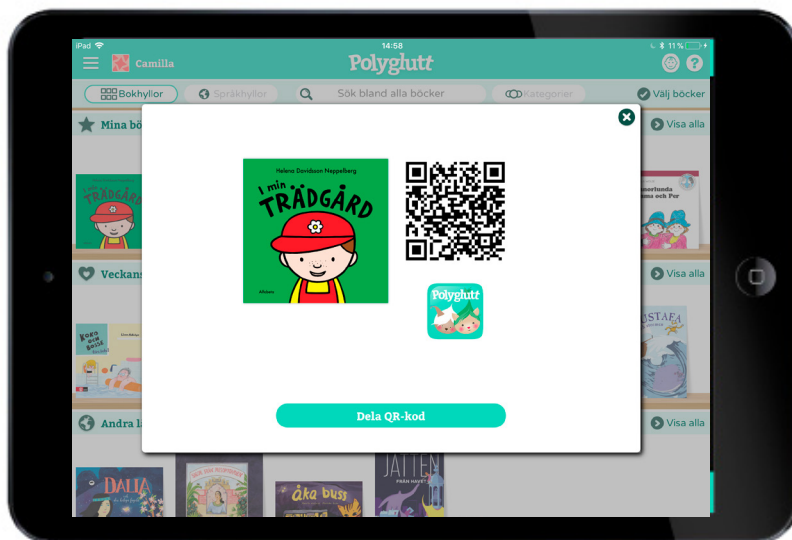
iPad
14:58
11 %
Camilla
Polyglutt
Bokhyllor
Språkhyllor
Sök bland alla böcker
Kategorier
Välj böcker
Mina bö
Visa alla
Veckans
Visa alla
Andra la
Visa alla

Helena Davidsson Neppelberg
I min TRÄDGÅRD
Alfabeta

Polyglutt

Dela QR-kod

DALIA
åka buss
JÄTTEN